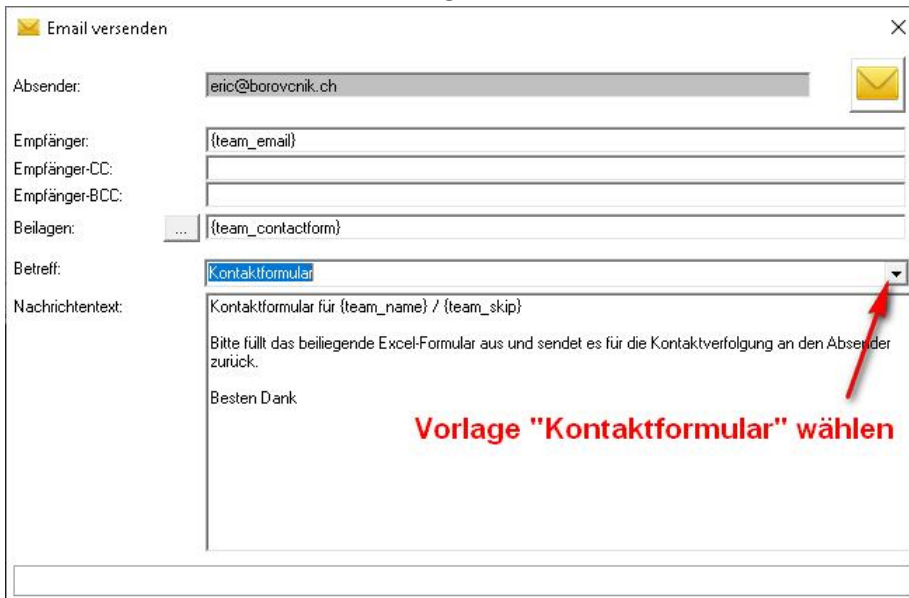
Email versenden

×

Absender: eric@borovcnik.ch

Empfänger: {team_email}

Empfänger-CC:

Empfänger-BCC:

Beilagen: ... {team_contactform}

Betreff: Kontaktformular

Nachrichtentext: Kontaktformular für {team_name} / {team_skip}

Bitte füllt das beiliegende Excel-Formular aus und sendet es für die Kontaktverfolgung an den Absender zurück.

Besten Dank

Vorlage "Kontaktformular" wählen